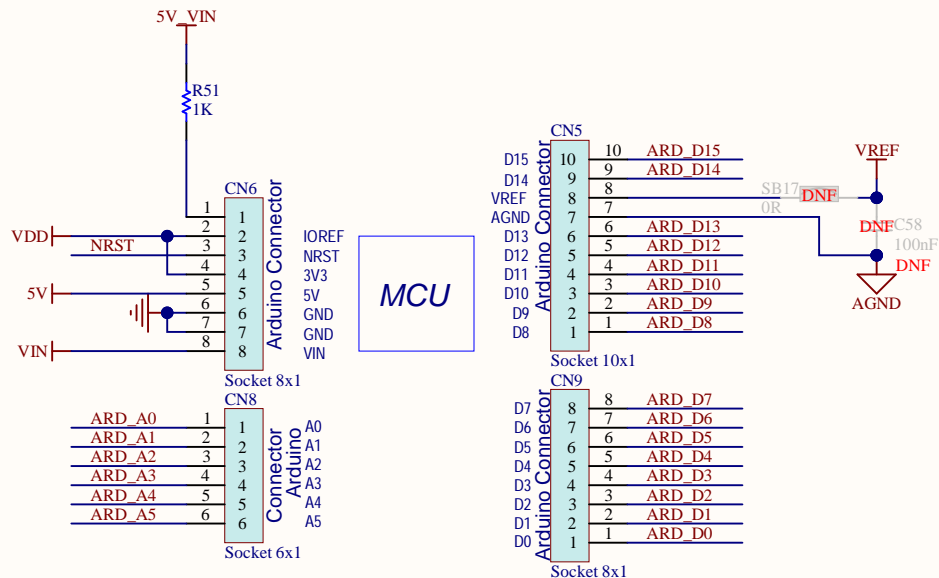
5V_VIN

R51
1K

CN6
1 2 3 4 5 6 7 8
1 2 3 4 5 6 7 8
Arduino Connector
IOREF
NRST
3V3
5V
GND
GND
VIN
Socket 8x1

VDD
NRST
5V
VIN

MCU

CN8
ARD_A0 1
ARD_A1 2
ARD_A2 3
ARD_A3 4
ARD_A4 5
ARD_A5 6
1 2 3 4 5 6
Connector Arduino
A0
A1
A2
A3
A4
A5
Socket 6x1

CN5
D15
D14
VREF
AGND
D13
D12
D11
D10
D9
D8
10 9 8 7 6 5 4 3 2 1
Arduino Connector
10 ARD_D15
9 ARD_D14
8
7
6 ARD_D13
5 ARD_D12
4 ARD_D11
3 ARD_D10
2 ARD_D9
1 ARD_D8
Socket 10x1

SB17
0R
DNF
VREF
DNF
C58
100nF
DNF
AGND

CN9
D7
D6
D5
D4
D3
D2
D1
D0
8 7 6 5 4 3 2 1
Arduino Connector
8 ARD_D7
7 ARD_D6
6 ARD_D5
5 ARD_D4
4 ARD_D3
3 ARD_D2
2 ARD_D1
1 ARD_D0
Socket 8x1